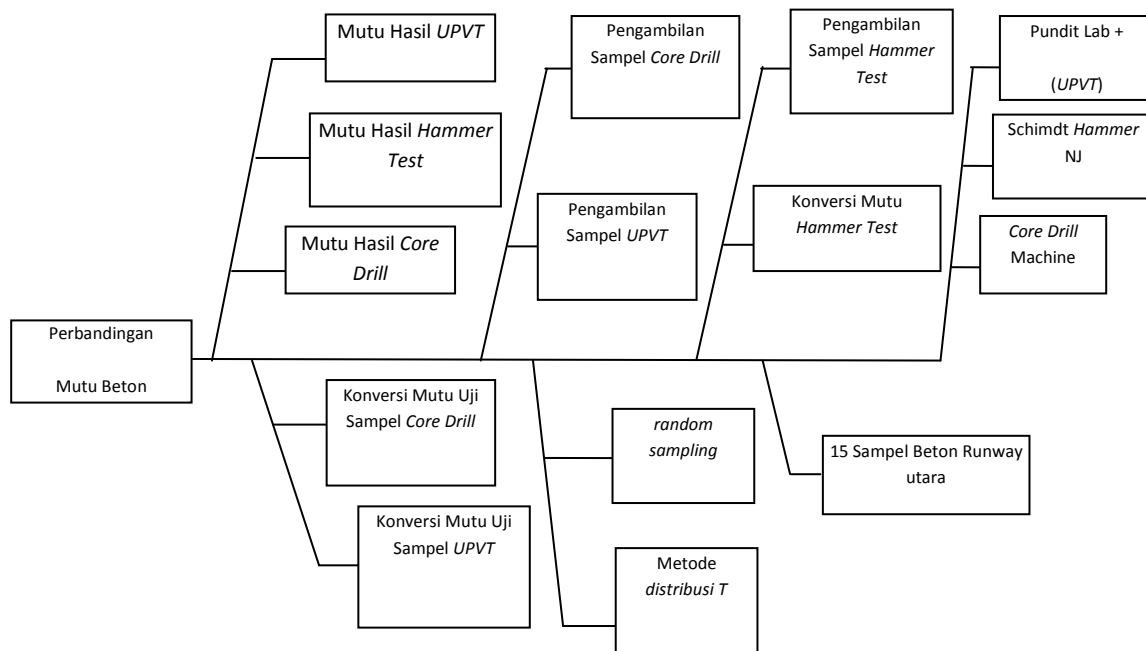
Perbandingan

Mutu Beton

Mutu Hasil UPVT

Mutu Hasil Hammer Test

Mutu Hasil Core Drill

Pengambilan Sampel Core Drill

Pengambilan Sampel UPVT

Pengambilan Sampel Hammer Test

Konversi Mutu Hammer Test

Pundit Lab +

(UPVT)

Schimdt Hammer NJ

Core Drill Machine

Konversi Mutu Uji Sampel Core Drill

Konversi Mutu Uji Sampel UPVT

random sampling

Metode distribusi T

15 Sampel Beton Runway utara